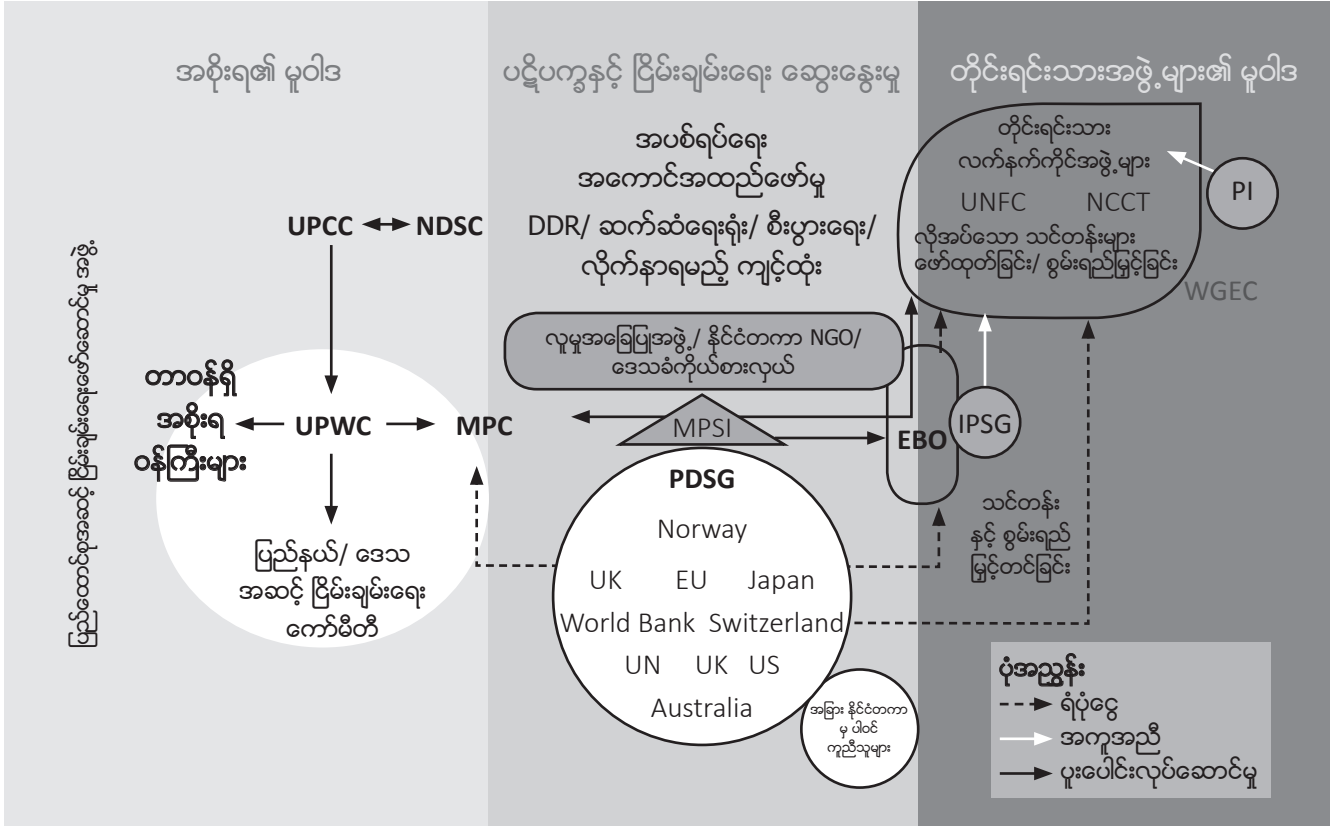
အစိုးရ၏ မူဝါဒ

ပဋိပက္ခနှင့် ငြိမ်းချမ်းရေး ဆွေးနွေးမှု

တိုင်းရင်းသားအဖွဲ့များ၏ မူဝါဒ

ပြည်ထောင်စုအဆင့် ငြိမ်းချမ်းရေးဖော်ဆောင်မှု အစီ

UPCC ↔ NDSC

တာဝန်ရှိ အစိုးရ ဝန်ကြီးများ

UPWC

MPC

ပြည်နယ်/ ဒေသ အဆင့် ငြိမ်းချမ်းရေး ကော်မီတီ

အပစ်ရပ်ရေး အကောင်အထည်ဖော်မှု

DDR/ ဆက်ဆံရေးရုံး/ စီးပွားရေး/ လိုက်နာရမည့် ကျင့်ထုံး

လူမှုအခြေပြုအဖွဲ့/ နိုင်ငံတကာ NGO/ ဒေသခံကိုယ်စားလှယ်

MPSI

PDSG

Norway

UK EU Japan

World Bank Switzerland

UN UK US

Australia

အခြား နိုင်ငံတကာ မှ ပါဝင် ကူညီသူများ

တိုင်းရင်းသား လက်နက်ကိုင်အဖွဲ့များ

UNFC NCCT

လိုအပ်သော သင်တန်းများ ဖော်ထုတ်ခြင်း/ စွမ်းရည်မြှင့်ခြင်း

PI

WGEC

EBO

IPSG

သင်တန်း နှင့် စွမ်းရည် မြှင့်တင်ခြင်း

ပုံအညွှန်း

ရံပုံငွေ

အကူအညီ

ပူးပေါင်းလုပ်ဆောင်မှု